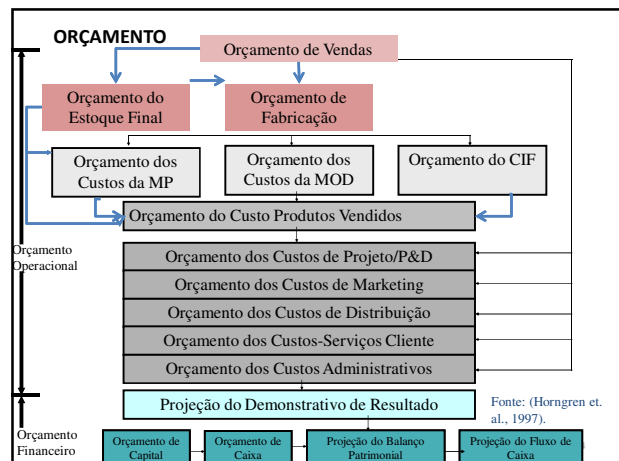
ORÇAMENTO

Orçamento de Vendas

Orçamento do Estoque Final

Orçamento de Fabricação

Orçamento dos Custos da MP

Orçamento dos Custos da MOD

Orçamento do CIF

Orçamento do Custo Produtos Vendidos

Orçamento Operacional

Orçamento dos Custos de Projeto/P&D

Orçamento dos Custos de Marketing

Orçamento dos Custos de Distribuição

Orçamento dos Custos-Serviços Cliente

Orçamento dos Custos Administrativos

Projeção do Demonstrativo de Resultado

Fonte: (Horngren et. al., 1997).

Orçamento Financeiro

Orçamento de Capital

Orçamento de Caixa

Projeção do Balanço Patrimonial

Projeção do Fluxo de Caixa